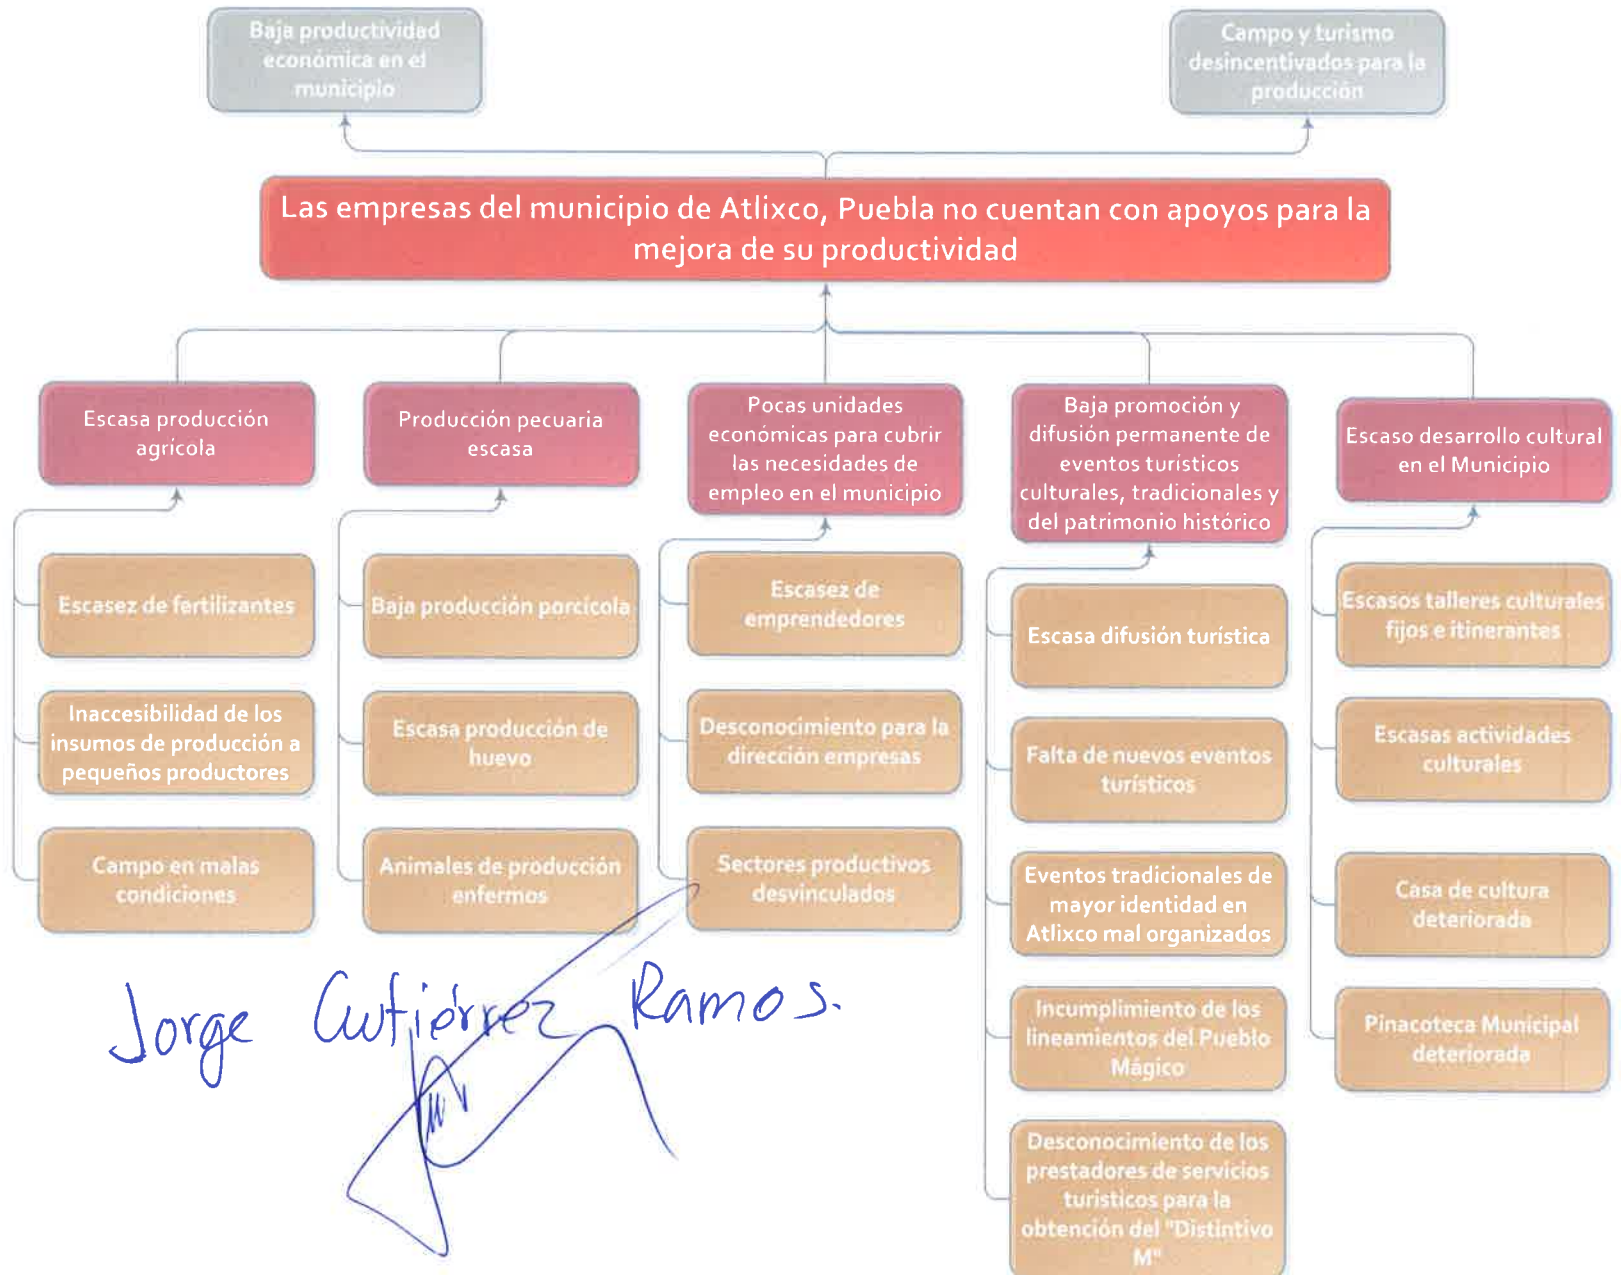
Baja productividad económica en el municipio

Campo y turismo desincentivados para la producción

Las empresas del municipio de Atlixco, Puebla no cuentan con apoyos para la mejora de su productividad

Escasa producción agrícola

Escasez de fertilizantes

Inaccesibilidad de los insumos de producción a pequeños productores

Campo en malas condiciones

Producción pecuaria escasa

Baja producción porcícola

Escasa producción de huevo

Animales de producción enfermos

Pocas unidades económicas para cubrir las necesidades de empleo en el municipio

Escasez de emprendedores

Desconocimiento para la dirección empresas

Sectores productivos desvinculados

Baja promoción y difusión permanente de eventos turísticos culturales, tradicionales y del patrimonio histórico

Escasa difusión turística

Falta de nuevos eventos turísticos

Eventos tradicionales de mayor identidad en Atlixco mal organizados

Incumplimiento de los lineamientos del Pueblo Mágico

Desconocimiento de los prestadores de servicios turísticos para la obtención del "Distintivo M"

Escaso desarrollo cultural en el Municipio

Escasos talleres culturales fijos e itinerantes

Escasas actividades culturales

Casa de cultura deteriorada

Pinacoteca Municipal deteriorada

Jorge Gutiérrez Ramos.